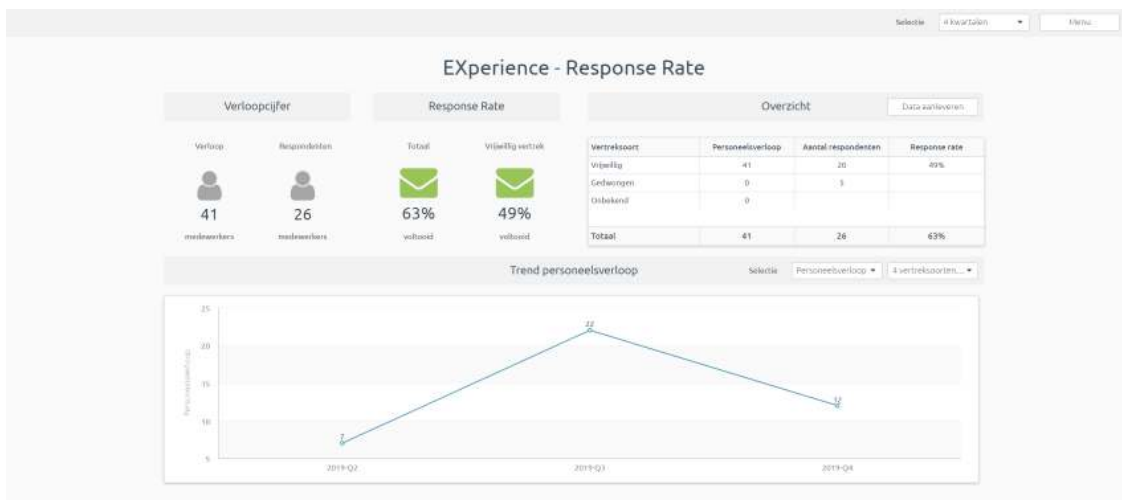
Selectie 4 kwartalen ▾ Menu

EXperience - Response Rate

Verloopcijfer

Verloop
41
medewerkers

Respondenten
26
medewerkers

Response Rate

Totaal
63%
voltooid

Vrijwillig vertrek
49%
voltooid

Overzicht

Data aanleveren

| Vertreksoort | Personeelsverloop | Aantal respondenten | Response rate |
|---|---|---|---|
| Vrijwillig | 41 | 20 | 49% |
| Gedwongen | 0 | 5 | |
| Onbekend | 0 | | |
| Totaal | 41 | 26 | 63% |

Trend personeelsverloop

Selectie Personeelsverloop ▾ 4 vertreksoorten... ▾

25
20
15
10
5
Personeelsverloop
7
22
12
2019-Q2
2019-Q3
2019-Q4